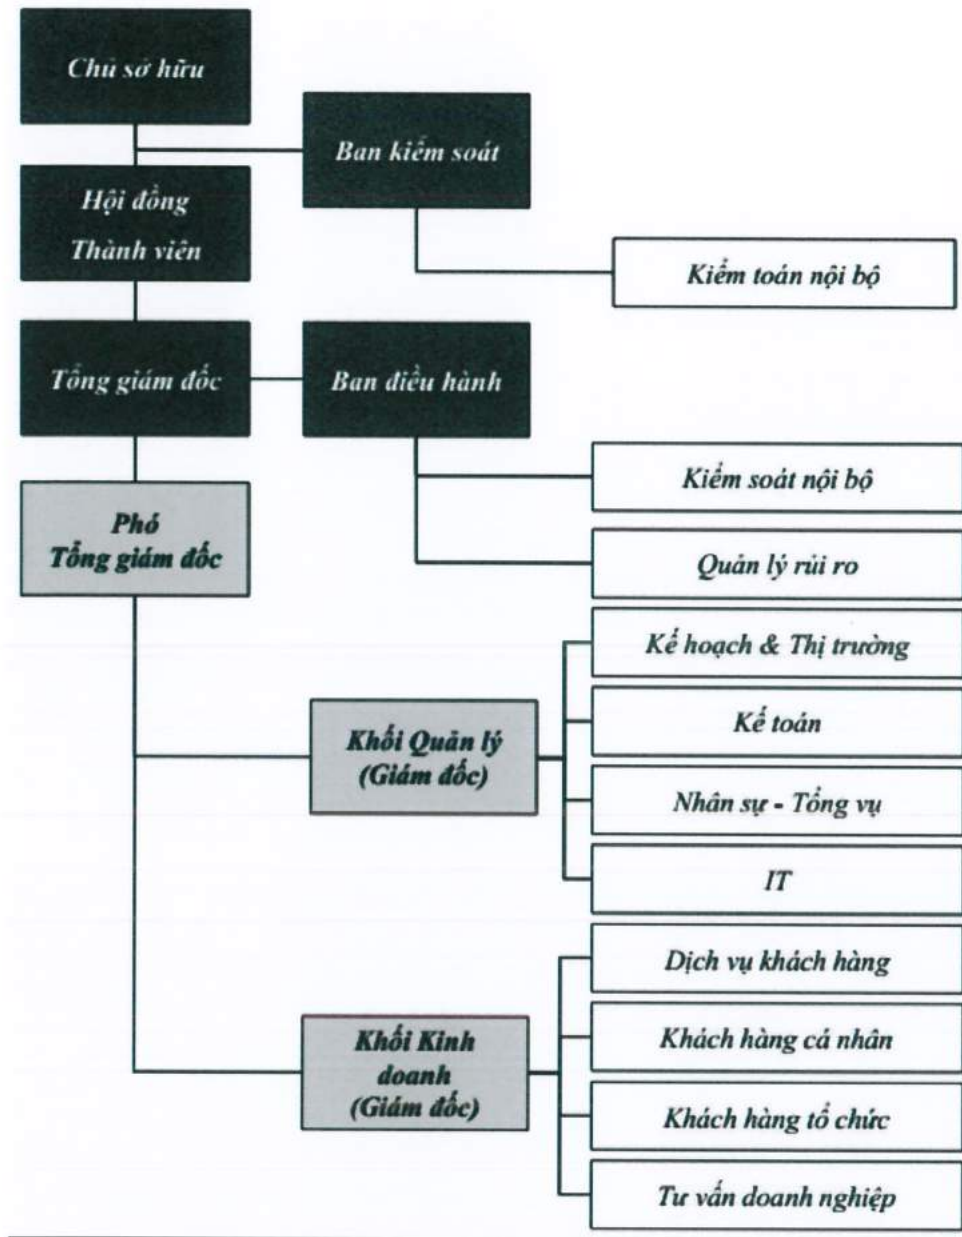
Chủ sở hữu

Ban kiểm soát

Hội đồng Thành viên

Kiểm toán nội bộ

Tổng giám đốc

Ban điều hành

Kiểm soát nội bộ

Phó Tổng giám đốc

Quản lý rủi ro

Kế hoạch & Thị trường

Kế toán

Khối Quản lý (Giám đốc)

Nhân sự - Tổng vụ

IT

Dịch vụ khách hàng

Khách hàng cá nhân

Khối Kinh doanh (Giám đốc)

Khách hàng tổ chức

Tư vấn doanh nghiệp